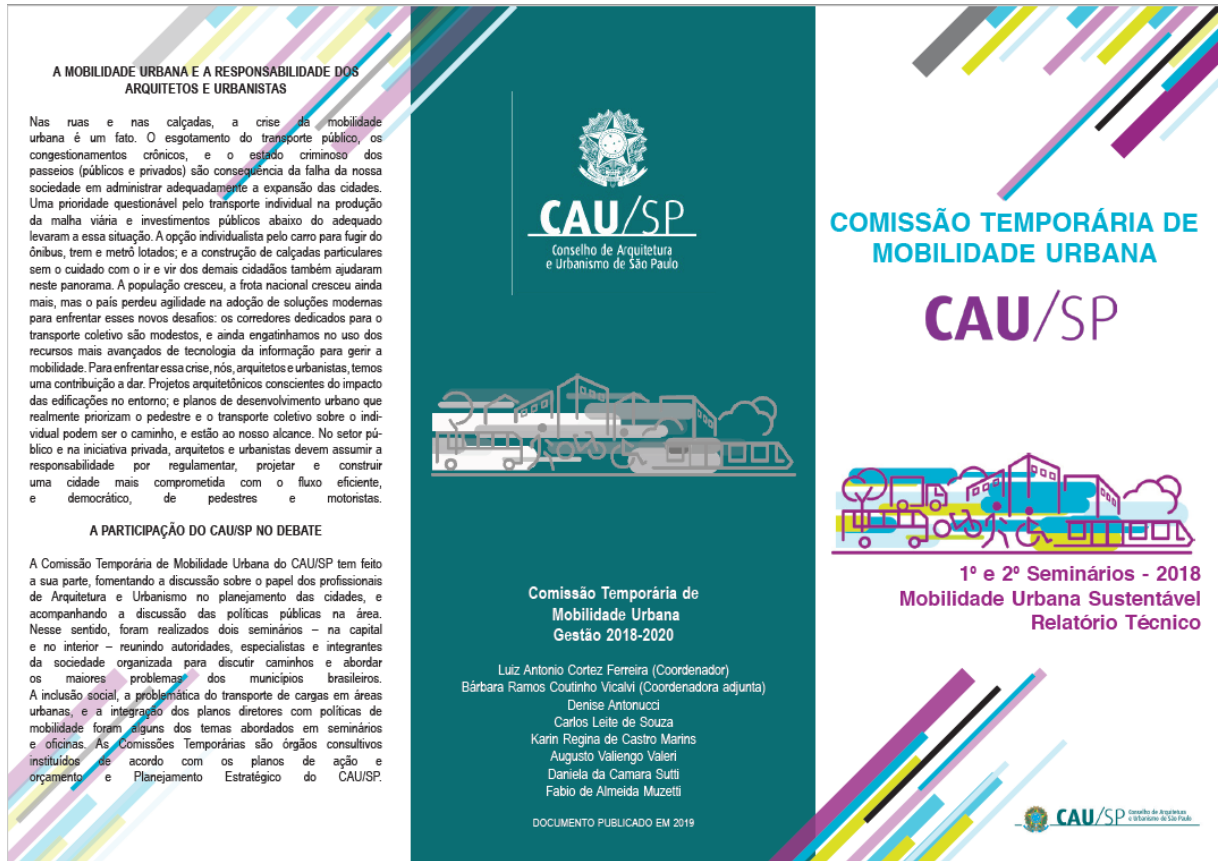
A MOBILIDADE URBANA E A RESPONSABILIDADE DOS ARQUITETOS E URBANISTAS

Nas ruas e nas calçadas, a crise da mobilidade urbana é um fato. O esgotamento do transporte público, os congestionamentos crônicos, e o estado criminoso dos passeios (públicos e privados) são consequência da falha da nossa sociedade em administrar adequadamente a expansão das cidades. Uma prioridade questionável pelo transporte individual na produção da malha viária e investimentos públicos abaixo do adequado levaram a essa situação. A opção individualista pelo carro para fugir do ônibus, trem e metrô lotados; e a construção de calçadas particulares sem o cuidado com o ir e vir dos demais cidadãos também ajudaram neste panorama. A população cresceu, a frota nacional cresceu ainda mais, mas o país perdeu agilidade na adoção de soluções modernas para enfrentar esses novos desafios: os corredores dedicados para o transporte coletivo são modestos, e ainda engatinhamos no uso dos recursos mais avançados de tecnologia da informação para gerir a mobilidade. Para enfrentar essa crise, nós, arquitetos e urbanistas, temos uma contribuição a dar. Projetos arquitetônicos conscientes do impacto das edificações no entorno; e planos de desenvolvimento urbano que realmente priorizam o pedestre e o transporte coletivo sobre o individual podem ser o caminho, e estão ao nosso alcance. No setor público e na iniciativa privada, arquitetos e urbanistas devem assumir a responsabilidade por regulamentar, projetar e construir uma cidade mais comprometida com o fluxo eficiente, e democrático, de pedestres e motoristas.

A PARTICIPAÇÃO DO CAU/SP NO DEBATE

A Comissão Temporária de Mobilidade Urbana do CAU/SP tem feito a sua parte, fomentando a discussão sobre o papel dos profissionais de Arquitetura e Urbanismo no planejamento das cidades, e acompanhando a discussão das políticas públicas na área. Nesse sentido, foram realizados dois seminários – na capital e no interior – reunindo autoridades, especialistas e integrantes da sociedade organizada para discutir caminhos e abordar os maiores problemas dos municípios brasileiros. A inclusão social, a problemática do transporte de cargas em áreas urbanas, e a integração dos planos diretores com políticas de mobilidade foram alguns dos temas abordados em seminários e oficinas. As Comissões Temporárias são órgãos consultivos instituídos de acordo com os planos de ação e orçamento e Planejamento Estratégico do CAU/SP.

CAU/SP
Conselho de Arquitetura e Urbanismo de São Paulo

Comissão Temporária de Mobilidade Urbana Gestão 2018-2020

Luiz Antonio Cortez Ferreira (Coordenador)
Bárbara Ramos Coutinho Vicalvi (Coordenadora adjunta)
Denise Antonucci
Carlos Leite de Souza
Karin Regina de Castro Marins
Augusto Valiengo Valeri
Daniela da Camara Sutti
Fabio de Almeida Muzetti

DOCUMENTO PUBLICADO EM 2019

COMISSÃO TEMPORÁRIA DE MOBILIDADE URBANA

CAU/SP

1º e 2º Seminários - 2018
Mobilidade Urbana Sustentável
Relatório Técnico

CAU/SP Conselho de Arquitetura e Urbanismo de São Paulo